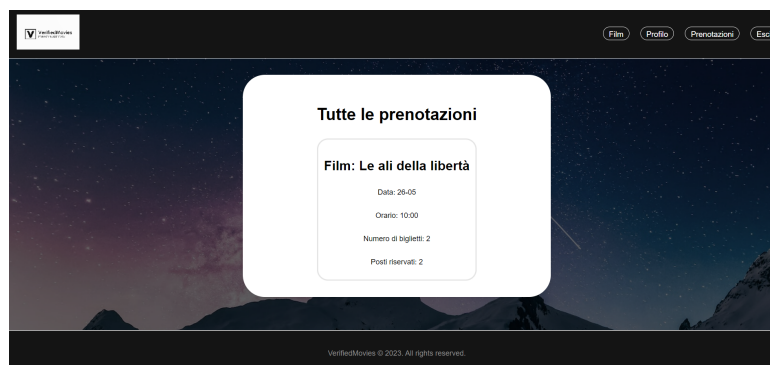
V VerifiedMovies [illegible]

Film Profilo Prenotazioni Esc

Tutte le prenotazioni

Film: Le ali della libertà

Data: 26-05

Orario: 10:00

Numero di biglietti: 2

Posti riservati: 2

VerifiedMovies © 2023. All rights reserved.